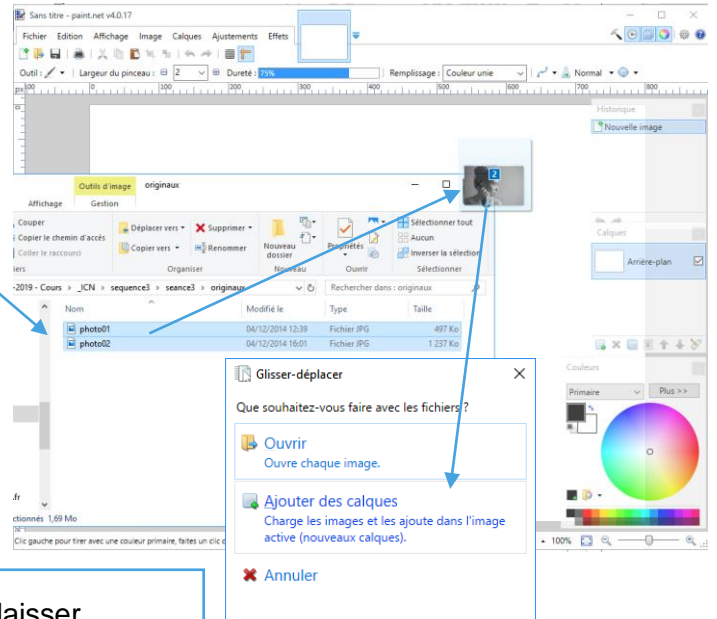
Sans titre - paint.net v4.0.17

Fichier Edition Affichage Image Calques Ajustements Effets

Outil : Largeur du pinceau : 2 Dureté : 75% Remplissage : Couleur unie Normal

px 100 0 100 200 300 400 500 600 700 800

Historique
Nouvelle image

Calques
Arrière-plan

Couleurs
Primaire Plus >>

Outils d'image originaux
Affichage Gestion

Couper
Copier le chemin d'accès
Coller le raccourci
Déplacer vers Supprimer
Copier vers Renommer
Organiser
Nouveau dossier
Nouveau
Propriétés
Ouvrir
Sélectionner tout
Aucun
Inverser la sélection
Sélectionner

-2019 › Cours › _ICN › sequence3 › seance3 › originaux
Rechercher dans : originaux

| Nom | Modifié le | Type | Taille |
|---|---|---|---|
| photo01 | 04/12/2014 12:39 | Fichier JPG | 497 Ko |
| photo02 | 04/12/2014 16:01 | Fichier JPG | 1 237 Ko |

.fr
ctionnés 1,69 Mo

Clic gauche pour tirer avec une couleur primaire, faites un clic d

2

Glisser-déplacer

Que souhaitez-vous faire avec les fichiers ?

Ouvrir
Ouvre chaque image.

Ajouter des calques
Charge les images et les ajoute dans l'image active (nouveaux calques).

Annuler

100%

laisser